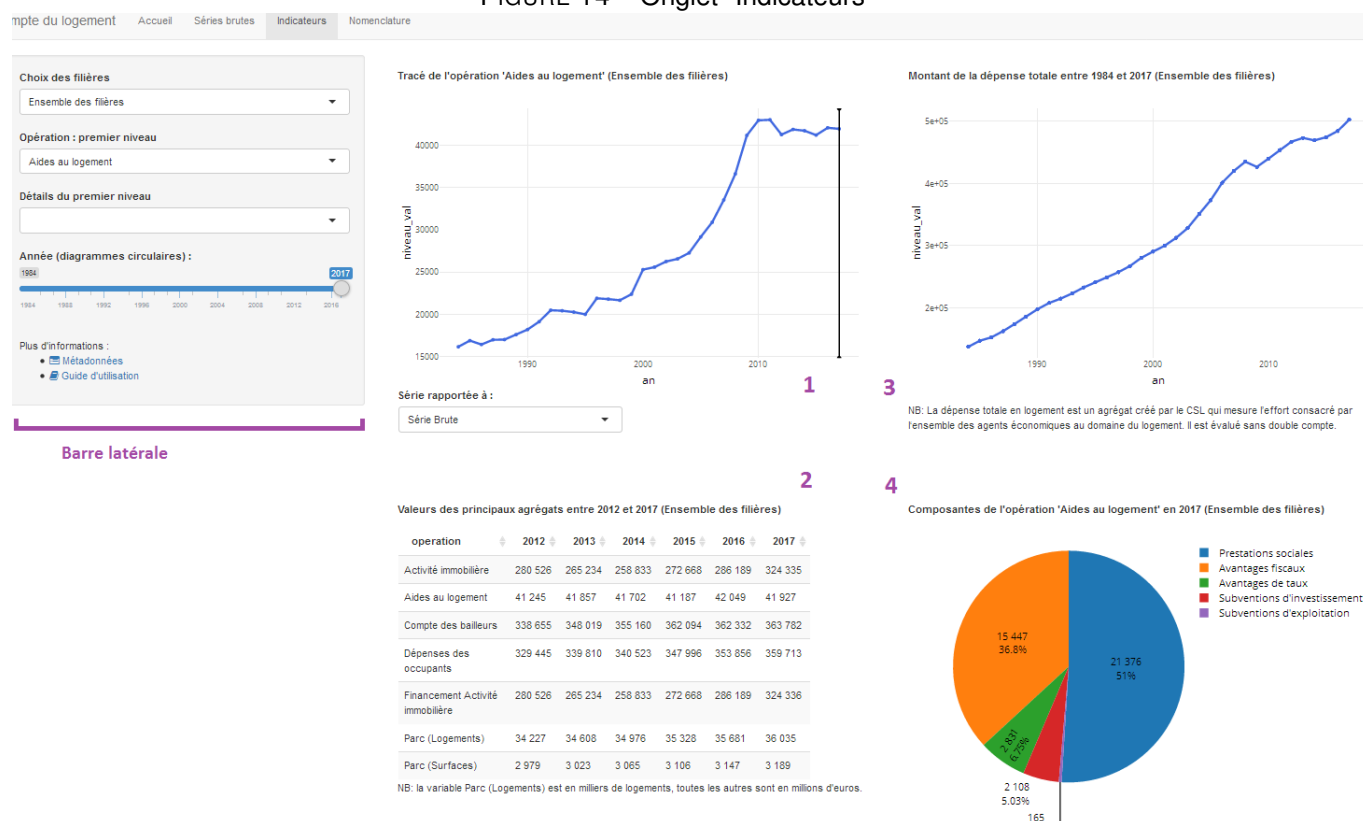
FIGURE 14 – Onglet "Indicateurs"

mpte du logement   Accueil   Séries brutes   Indicateurs   Nomenclature

Choix des filières
Ensemble des filières
Opération : premier niveau
Aides au logement
Détails du premier niveau

Année (diagrammes circulaires) :
1984   2017
1984 1988 1992 1996 2000 2004 2008 2012 2016

Plus d'informations :
• Métadonnées
• Guide d'utilisation

Barre latérale

Tracé de l'opération 'Aides au logement' (Ensemble des filières)
niveau_val
40000 35000 30000 25000 20000 15000
1990 2000 2010
an

1

Série rapportée à :
Série Brute

2

3

Montant de la dépense totale entre 1984 et 2017 (Ensemble des filières)
niveau_val
5e+05 4e+05 3e+05 2e+05
1990 2000 2010
an

NB: La dépense totale en logement est un agrégat créé par le CSL qui mesure l'effort consacré par l'ensemble des agents économiques au domaine du logement. Il est évalué sans double compte.

4

Valeurs des principaux agrégats entre 2012 et 2017 (Ensemble des filières)

| operation | 2012 | 2013 | 2014 | 2015 | 2016 | 2017 |
|---|---|---|---|---|---|---|
| Activité immobilière | 280 526 | 265 234 | 258 833 | 272 668 | 286 189 | 324 335 |
| Aides au logement | 41 245 | 41 857 | 41 702 | 41 187 | 42 049 | 41 927 |
| Compte des bailleurs | 338 655 | 348 019 | 355 160 | 362 094 | 362 332 | 363 782 |
| Dépenses des occupants | 329 445 | 339 810 | 340 523 | 347 996 | 353 856 | 359 713 |
| Financement Activité immobilière | 280 526 | 265 234 | 258 833 | 272 668 | 286 189 | 324 336 |
| Parc (Logements) | 34 227 | 34 608 | 34 976 | 35 328 | 35 681 | 36 035 |
| Parc (Surfaces) | 2 979 | 3 023 | 3 065 | 3 106 | 3 147 | 3 189 |

NB: la variable Parc (Logements) est en milliers de logements, toutes les autres sont en millions d'euros.

Composantes de l'opération 'Aides au logement' en 2017 (Ensemble des filières)
Prestations sociales
Avantages fiscaux
Avantages de taux
Subventions d'investissement
Subventions d'exploitation
15 447
36.8%
21 376
51%
2 831
6.75%
2 108
5.03%
165